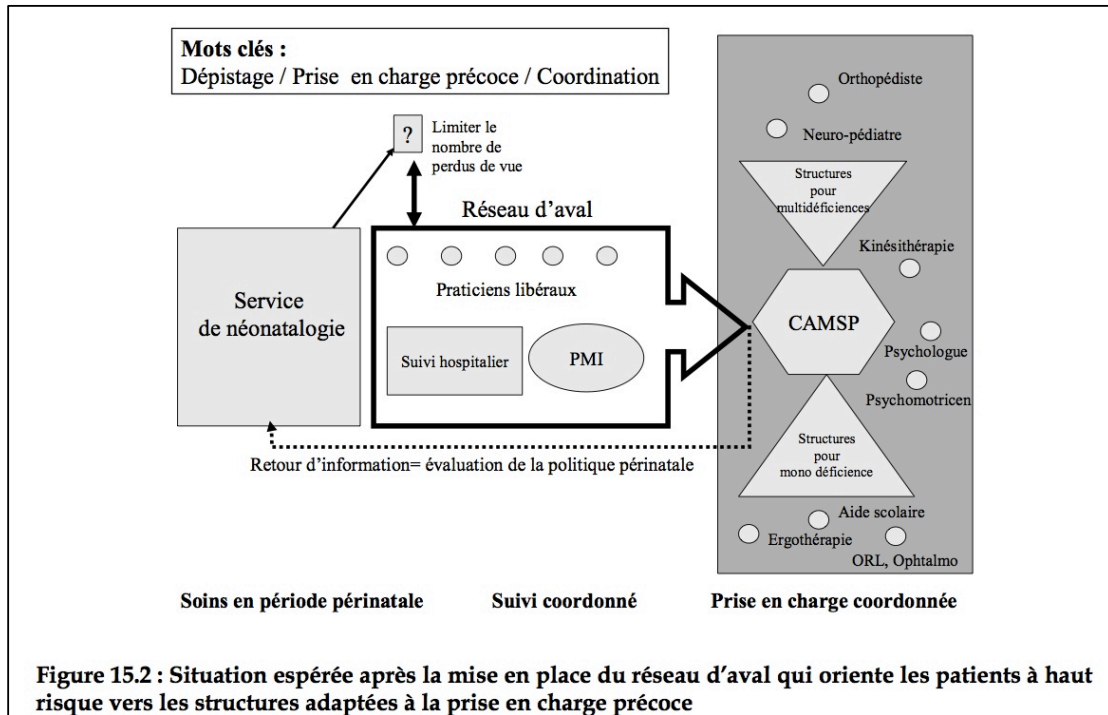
Mots clés :
Dépistage / Prise en charge précoce / Coordination

?

Limiter le nombre de perdus de vue

Réseau d'aval

Service de néonatalogie

Praticiens libéraux

Suivi hospitalier

PMI

Orthopédiste

Neuro-pédiatre

Structures pour multidéficiences

Kinésithérapie

CAMSP

Psychologue

Psychomotricen

Structures pour mono déficience

Aide scolaire

Ergothérapie

ORL, Ophtalmo

Retour d'information= évaluation de la politique périnatale

Soins en période périnatale

Suivi coordonné

Prise en charge coordonnée

Figure 15.2 : Situation espérée après la mise en place du réseau d'aval qui oriente les patients à haut risque vers les structures adaptées à la prise en charge précoce